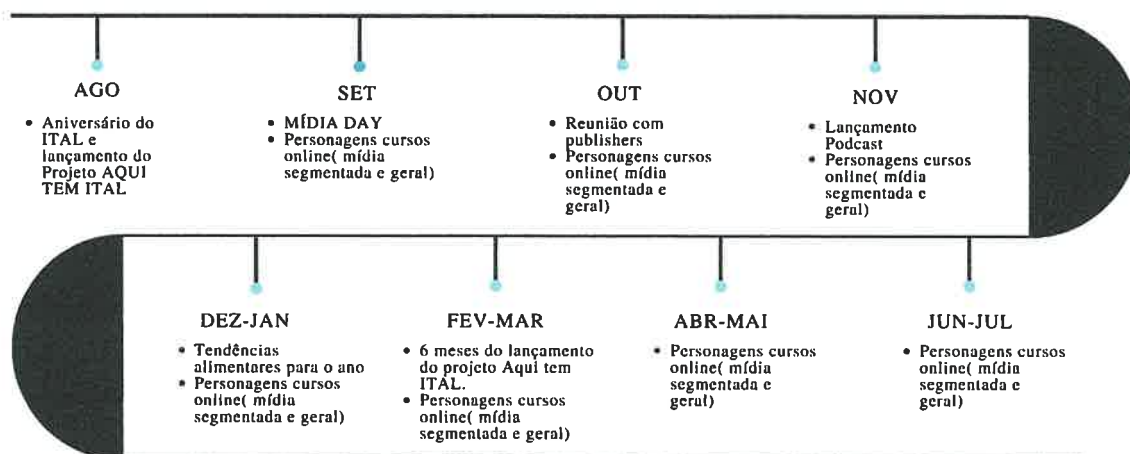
AGO

• Aniversário do ITAL e lançamento do Projeto AQUI TEM ITAL

SET

• MÍDIA DAY
• Personagens cursos online( mídia segmentada e geral)

OUT

• Reunião com publishers
• Personagens cursos online( mídia segmentada e geral)

NOV

• Lançamento Podcast
• Personagens cursos online( mídia segmentada e geral)

DEZ-JAN

• Tendências alimentares para o ano
• Personagens cursos online( mídia segmentada e geral)

FEV-MAR

• 6 meses do lançamento do projeto Aqui tem ITAL.
• Personagens cursos online( mídia segmentada e geral)

ABR-MAI

• Personagens cursos online( mídia segmentada e geral)

JUN-JUL

• Personagens cursos online( mídia segmentada e geral)